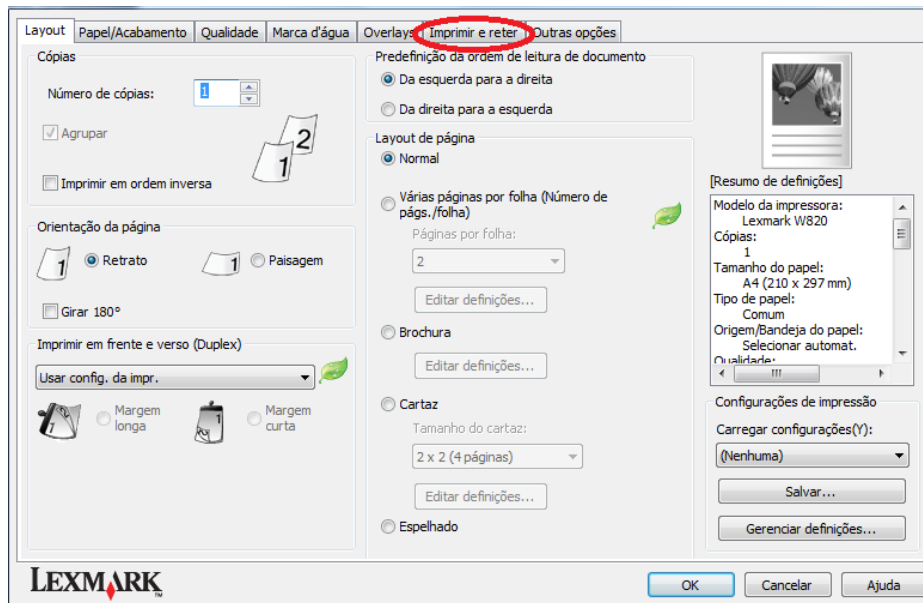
Layout | Papel/Acabamento | Qualidade | Marca d'água | Overlays | Imprimir e reter | Outras opções

Cópias

Número de cópias: 1

Agrupar

Imprimir em ordem inversa

Orientação da página

Retrato

Paisagem

Girar 180°

Imprimir em frente e verso (Duplex)

Usar config. da impr.

Margem longa

Margem curta

Predefinição da ordem de leitura de documento

Da esquerda para a direita

Da direita para a esquerda

Layout de página

Normal

Várias páginas por folha (Número de págs./folha)

Páginas por folha:

2

Editar definições...

Brochura

Editar definições...

Cartaz

Tamanho do cartaz:

2 x 2 (4 páginas)

Editar definições...

Espelhado

[Resumo de definições]

Modelo da impressora:
Lexmark W820
Cópias:
1
Tamanho do papel:
A4 (210 x 297 mm)
Tipo de papel:
Comum
Origem/Bandeja do papel:
Selecionar automat.
Qualidade:

Configurações de impressão

Carregar configurações(Y):

(Nenhuma)

Salvar...

Gerenciar definições...

LEXMARK

OK

Cancelar

Ajuda